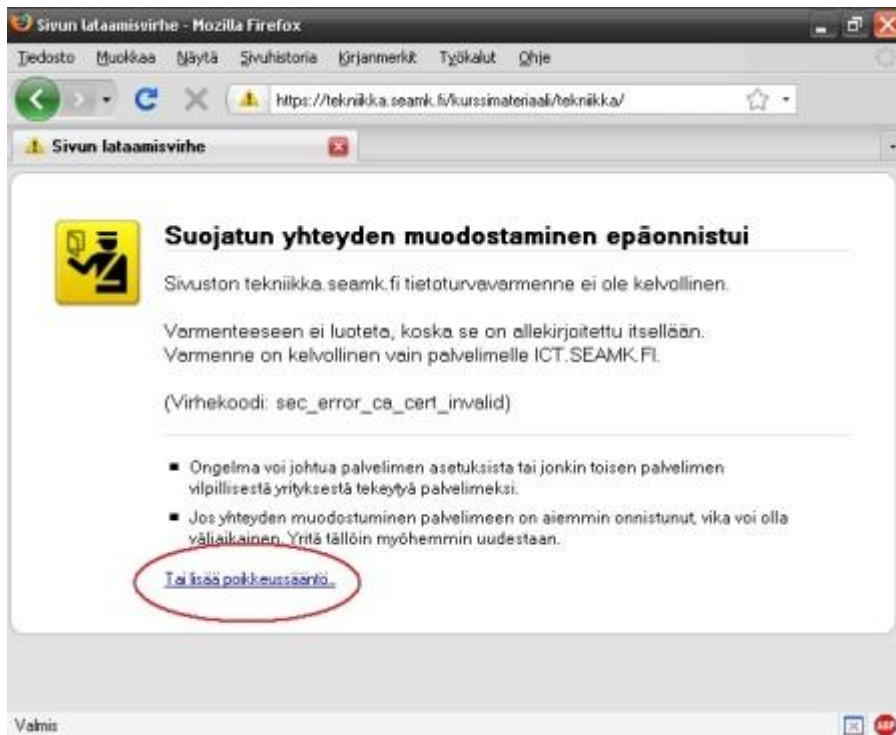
Sivun lataamisvirhe - Mozilla Firefox

Tiedosto Muokkaa Näytä Sivuhistoria Kirjanmerkit Työkalut Ohje

https://tekniikka.seamk.fi/kurssimateriaali/tekniikka/

Sivun lataamisvirhe

Suojatun yhteyden muodostaminen epäonnistui

Sivuston tekniikka.seamk.fi tietoturvavarmenne ei ole kelvollinen.

Varmenteeseen ei luoteta, koska se on allekirjoitettu itsellään. Varmenne on kelvollinen vain palvelimelle ICT.SEAMK.FI.

(Virhekoodi: sec_error_ca_cert_invalid)

- Ongelma voi johtua palvelimen asetuksista tai jonkin toisen palvelimen vilpillisestä yrityksestä tekeytyä palvelimeksi.
- Jos yhteyden muodostuminen palvelimeen on aiemmin onnistunut, vika voi olla väliaikainen. Yritä tällöin myöhemmin uudestaan.

Tai lisää poikkeussääntö...

Valmis